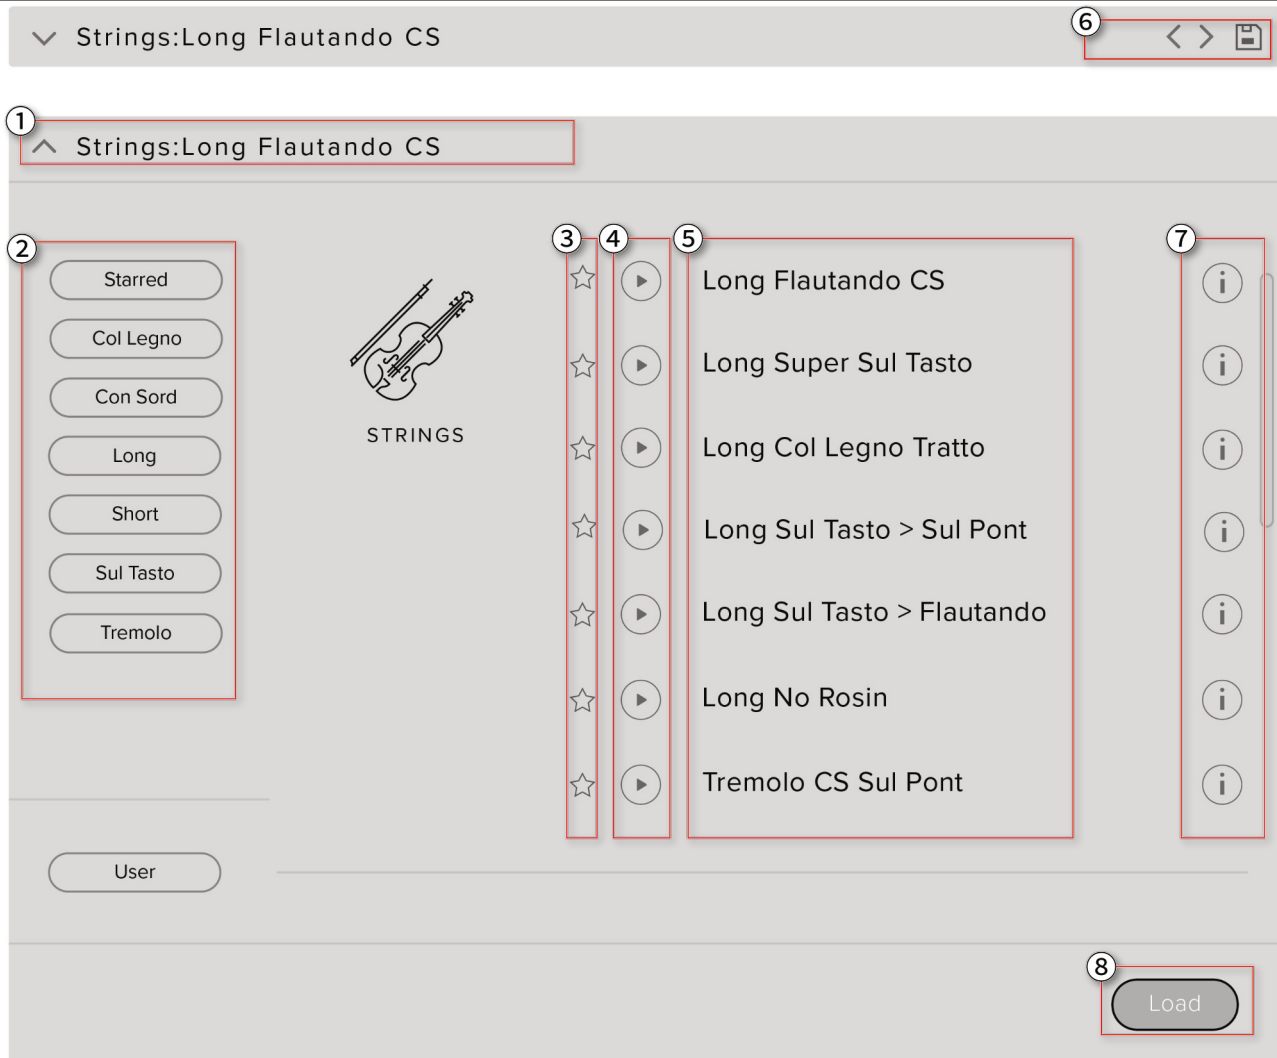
Strings:Long Flautando CS

6

1

Strings:Long Flautando CS

2

Starred

Col Legno

Con Sord

Long

Short

Sul Tasto

Tremolo

STRINGS

3

4

5

7

Long Flautando CS

Long Super Sul Tasto

Long Col Legno Tratto

Long Sul Tasto > Sul Pont

Long Sul Tasto > Flautando

Long No Rosin

Tremolo CS Sul Pont

User

8

Load